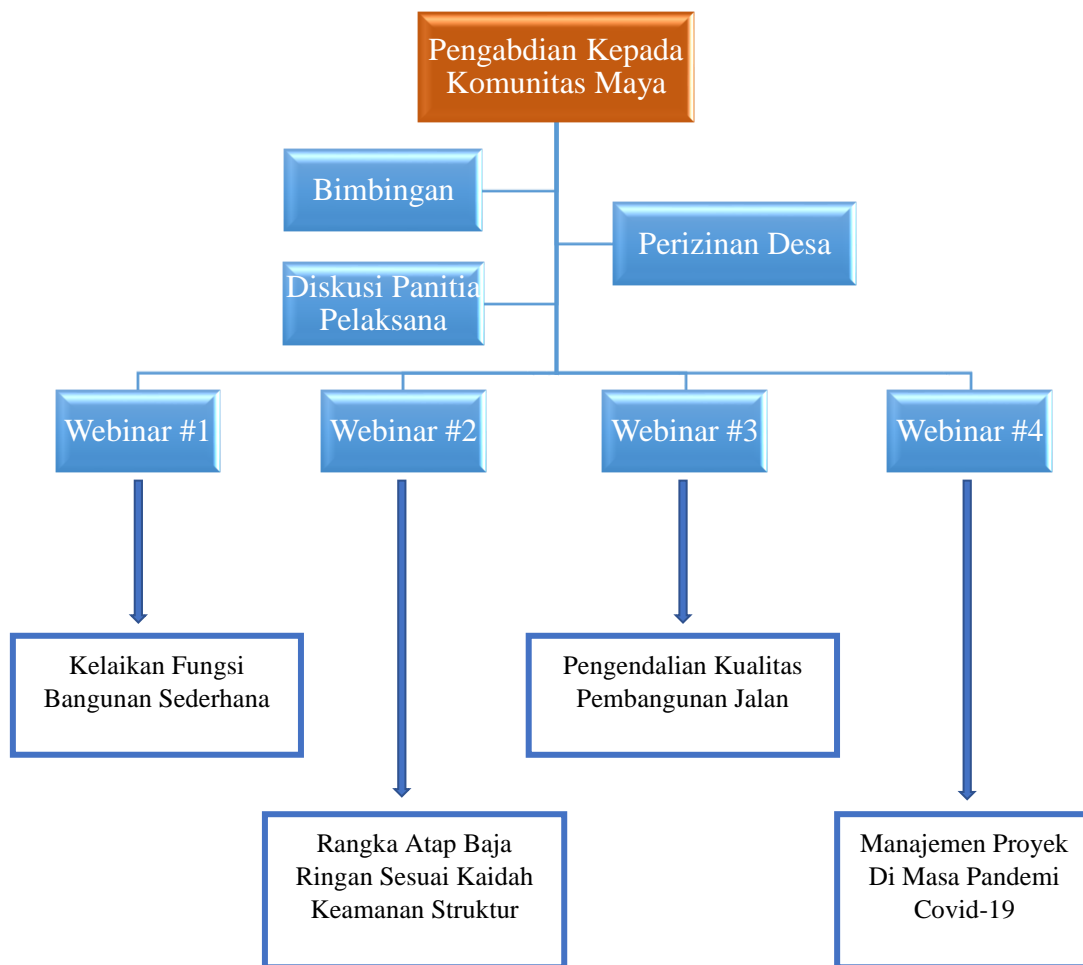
Pengabdian Kepada Komunitas Maya

Bimbingan

Perizinan Desa

Diskusi Panitia Pelaksana

Webinar #1

Webinar #2

Webinar #3

Webinar #4

Kelaikan Fungsi Bangunan Sederhana

Pengendalian Kualitas Pembangunan Jalan

Rangka Atap Baja Ringan Sesuai Kaidah Keamanan Struktur

Manajemen Proyek Di Masa Pandemi Covid-19